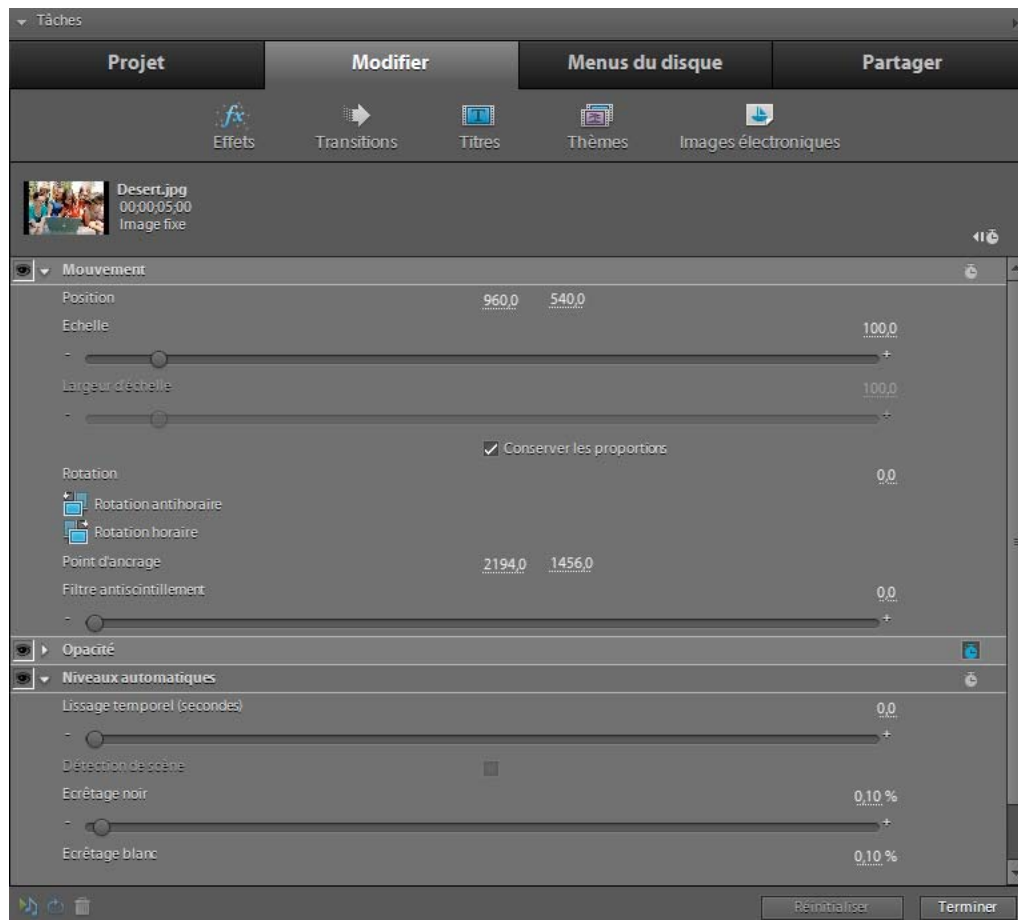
Tâches

Projet | Modifier | Menus du disque | Partager

fx Effets
Transitions
Titres
Thèmes
Images électroniques

Desert.jpg
00;00;05;00
Image fixe

Mouvement
Position 960,0 540,0
Echelle 100,0
- +
Largeur d'échelle 100,0
- +
Conserver les proportions
Rotation 0,0
Rotation antihoraire
Rotation horaire
Point d'ancrage 2194,0 1456,0
Filtre antiscintillement 0,0
- +
Opacité
Niveaux automatiques
Lissage temporel (secondes) 0,0
- +
Détection de scène
Ecrêtage noir 0,10 %
- +
Ecrêtage blanc 0,10 %

Réinitialiser
Terminer